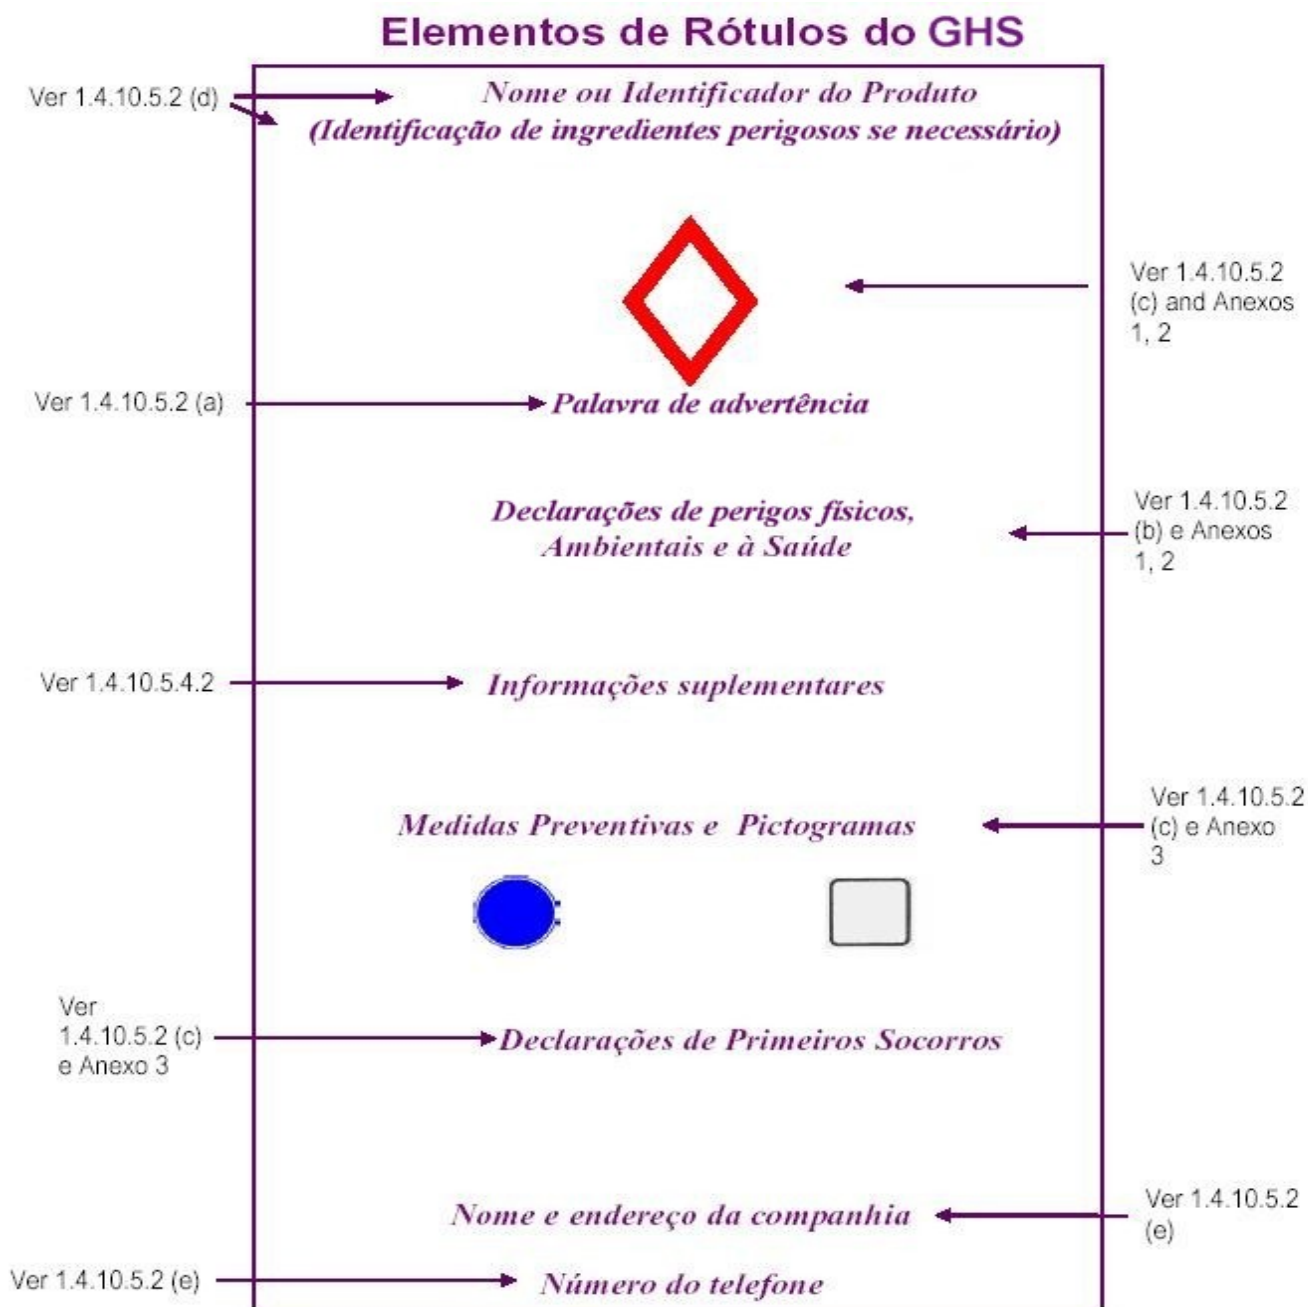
Elementos de Rótulos do GHS

Ver 1.4.10.5.2 (d)

Nome ou Identificador do Produto
(Identificação de ingredientes perigosos se necessário)

Ver 1.4.10.5.2 (c) and Anexos 1, 2

Ver 1.4.10.5.2 (a)

Palavra de advertência

Declarações de perigos físicos, Ambientais e à Saúde

Ver 1.4.10.5.2 (b) e Anexos 1, 2

Ver 1.4.10.5.4.2

Informações suplementares

Medidas Preventivas e Pictogramas

Ver 1.4.10.5.2 (c) e Anexo 3

Ver 1.4.10.5.2 (c) e Anexo 3

Declarações de Primeiros Socorros

Nome e endereço da companhia

Ver 1.4.10.5.2 (e)

Ver 1.4.10.5.2 (e)

Número do telefone